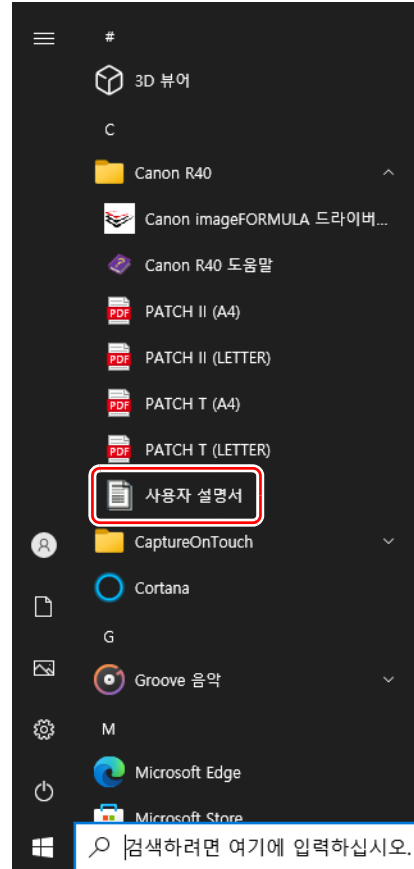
#

3D 뷰어

C

Canon R40

Canon imageFORMULA 드라이버...

Canon R40 도움말

PDF PATCH II (A4)

PDF PATCH II (LETTER)

PDF PATCH T (A4)

PDF PATCH T (LETTER)

사용자 설명서

CaptureOnTouch

Cortana

G

Groove 음악

M

Microsoft Edge

Microsoft Store

검색하려면 여기에 입력하십시오.